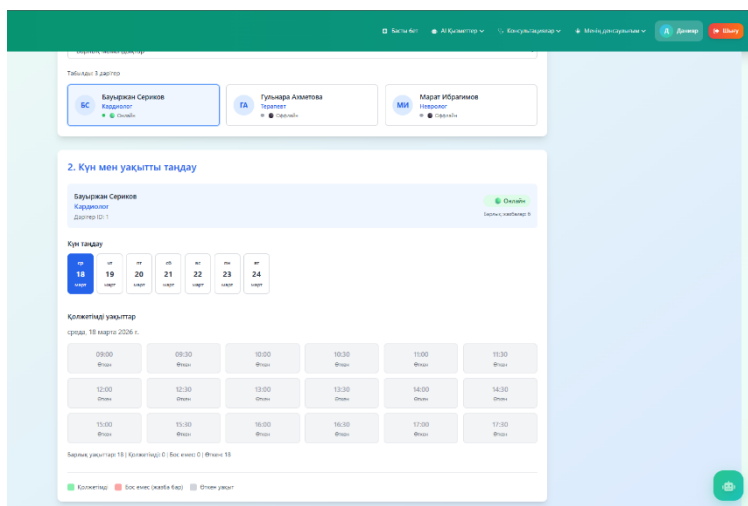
Басты бет AI Қызметтер Консультациялар Менің денсаулығым Д Данияр Шығу

Табылды 3 дәрігер

БС Бауыржан Сериков Кардиолог Онлайн

ГА Гульнара Ахметова Терапевт Оффлайн

МИ Марат Ибрагимов Невролог Оффлайн

2. Күн мен уақытты таңдау

Бауыржан Сериков
Кардиолог
Дәрігер ID: 1

Онлайн
Барлық жазбалар: 8

Күн таңдау

| ср | чт | пт | сб | вс | пн | вт |
|---|---|---|---|---|---|---|
| 18 | 19 | 20 | 21 | 22 | 23 | 24 |
| март | март | март | март | март | март | март |

Қолжетімді уақыттар

среда, 18 марта 2026 г.

| 09:00 Өткен | 09:30 Өткен | 10:00 Өткен | 10:30 Өткен | 11:00 Өткен | 11:30 Өткен |
|---|---|---|---|---|---|
| 12:00 Өткен | 12:30 Өткен | 13:00 Өткен | 13:30 Өткен | 14:00 Өткен | 14:30 Өткен |
| 15:00 Өткен | 15:30 Өткен | 16:00 Өткен | 16:30 Өткен | 17:00 Өткен | 17:30 Өткен |

Барлық уақыттар: 18 | Қолжетімді: 0 | Бос емес: 0 | Өткен: 18

Қолжетімді Бос емес (жазба бар) Өткен уақыт